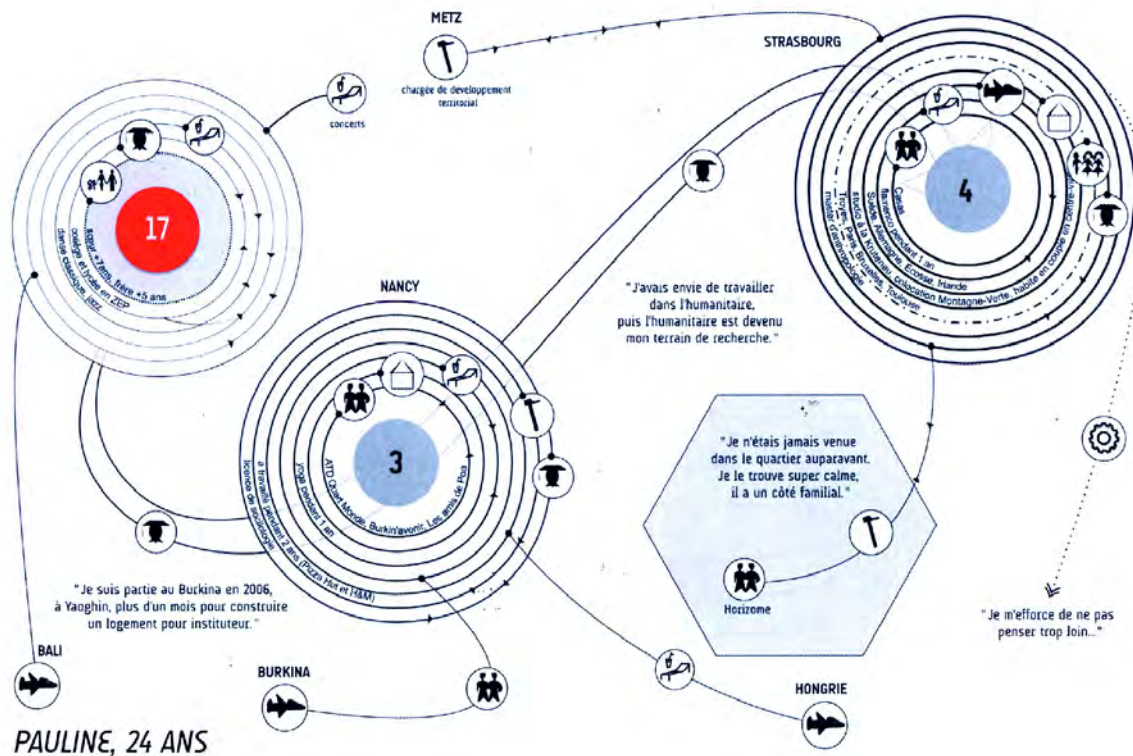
METZ

chargée de développement territorial

STRASBOURG

concerts

17

fratrie : sœur +7 ans, frère +5 ans

collège et lycée en ZEP

danse classique, jazz

4

Caritas

flamenco pendant 1 an

Suède, Allemagne, Écosse, Irlande

studio à la Krutenau, colocation Montagne-Verte, habite en couple en Centre-ville

Troyes, Paris, Bruxelles, Toulouse

master d'anthropologie

"J'avais envie de travailler dans l'humanitaire, puis l'humanitaire est devenu mon terrain de recherche."

NANCY

3

ATD Quart Monde, Burkin'avenir, Les amis de Poa

yoga pendant 1 an

a travaillé pendant 2 ans (Pizza Hut et H&M)

licence de sociologie

"Je n'étais jamais venue dans le quartier auparavant. Je le trouve super calme, il a un côté familial."

Horizome

"Je suis partie au Burkina en 2006, à Yaoghin, plus d'un mois pour construire un logement pour instituteur."

"Je m'efforce de ne pas penser trop loin..."

BALI

BURKINA

HONGRIE

PAULINE, 24 ANS